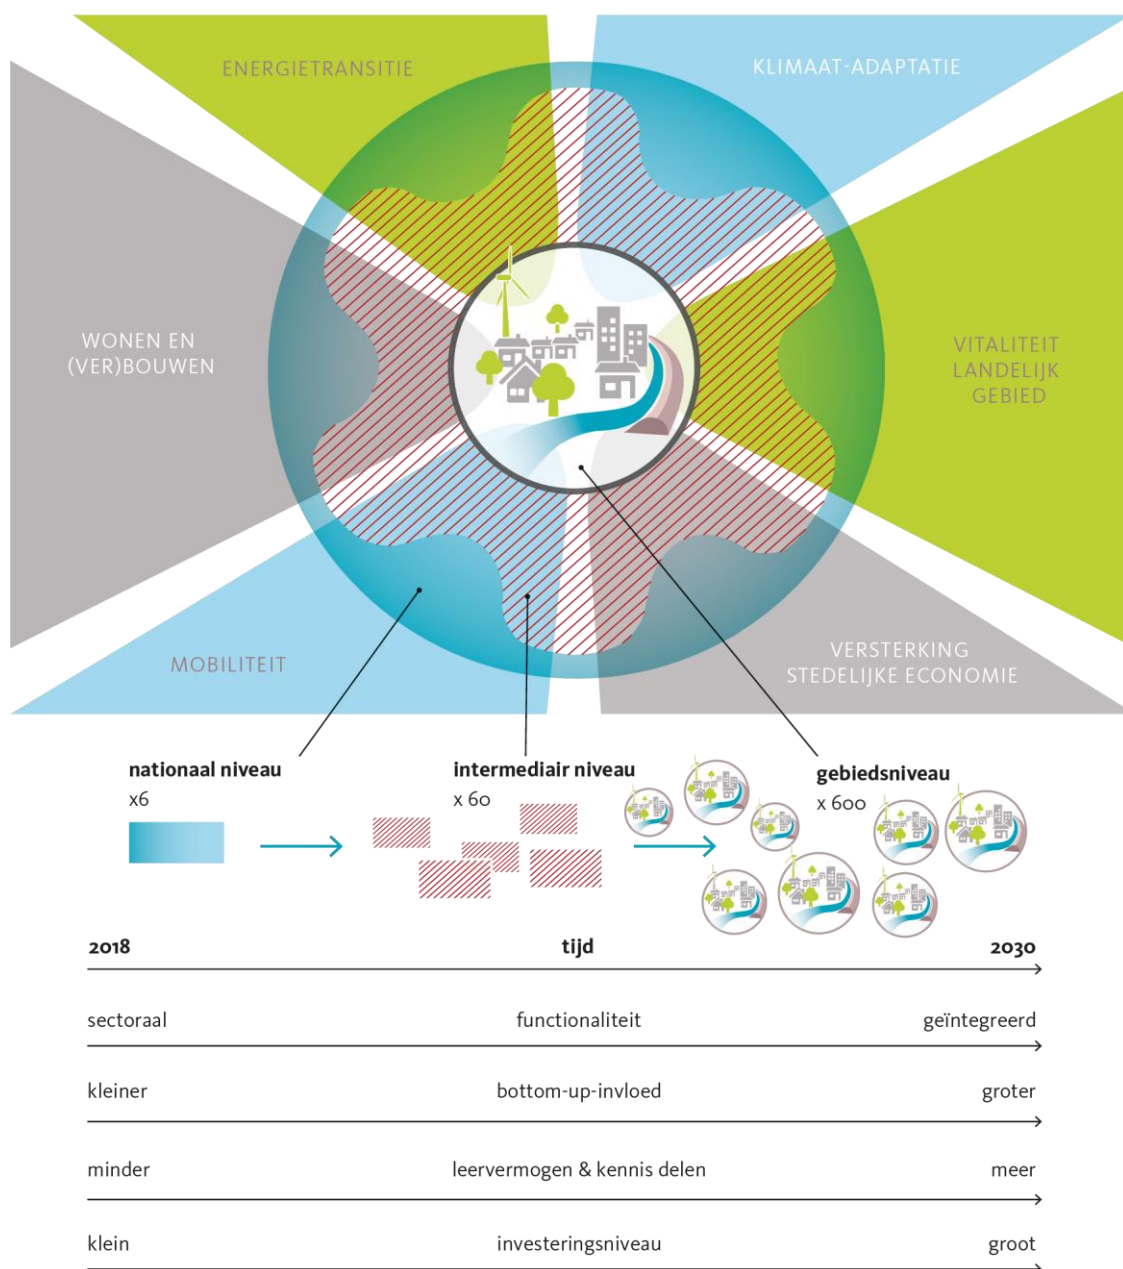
ENERGIETRANSITIE

KLIMAAT-ADAPTATIE

WONEN EN (VER)BOUWEN

VITALITEIT LANDELIJK GEBIED

MOBILITEIT

VERSTERKING STEDELIJKE ECONOMIE

nationaal niveau
x6

intermediair niveau
x 60

gebiedsniveau
x 600

2018 tijd 2030

sectoraal functionaliteit geïntegreerd

kleiner bottom-up-invloed groter

minder leervermogen & kennis delen meer

klein investeringsniveau groot